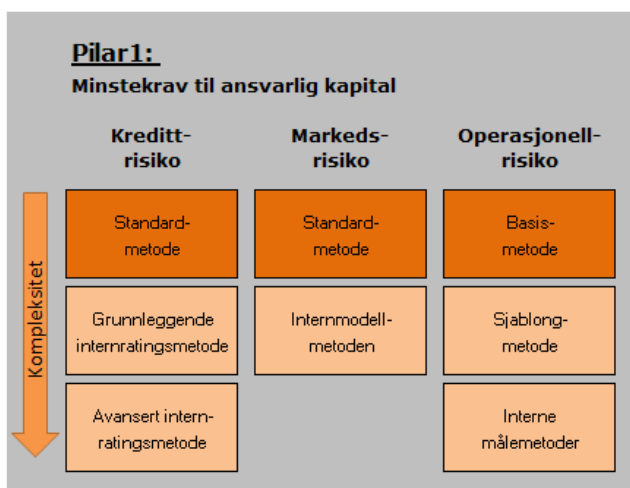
Pilar1:
Minstekrav til ansvarlig kapital

| Kreditt-risiko | Markeds-risiko | Operasjonell-risiko |
|---|---|---|
| Standard-metode | Standard-metode | Basis-metode |
| Grunnleggende internratingsmetode | Internmodell-metoden | Sjablong-metode |
| Avansert intern-ratingsmetode | | Interne målemetoder |

Kompleksitet